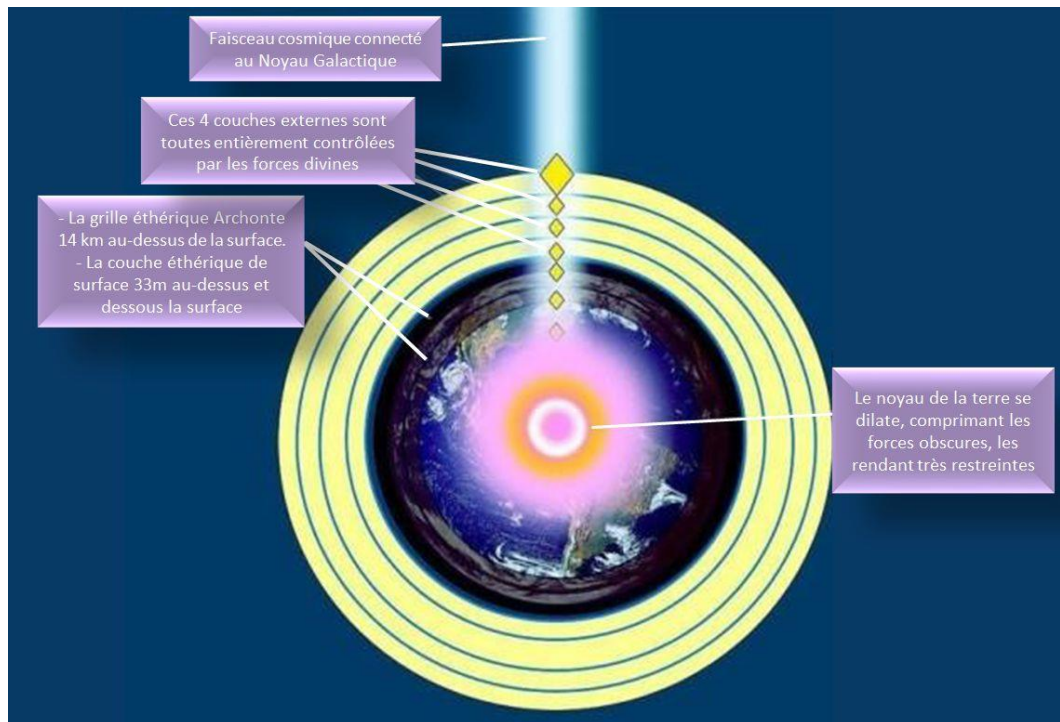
Faisceau cosmique connecté au Noyau Galactique

Ces 4 couches externes sont toutes entièrement contrôlées par les forces divines

- La grille éthérique Archonte 14 km au-dessus de la surface.
- La couche éthérique de surface 33m au-dessus et dessous la surface

Le noyau de la terre se dilate, comprimant les forces obscures, les rendant très restreintes